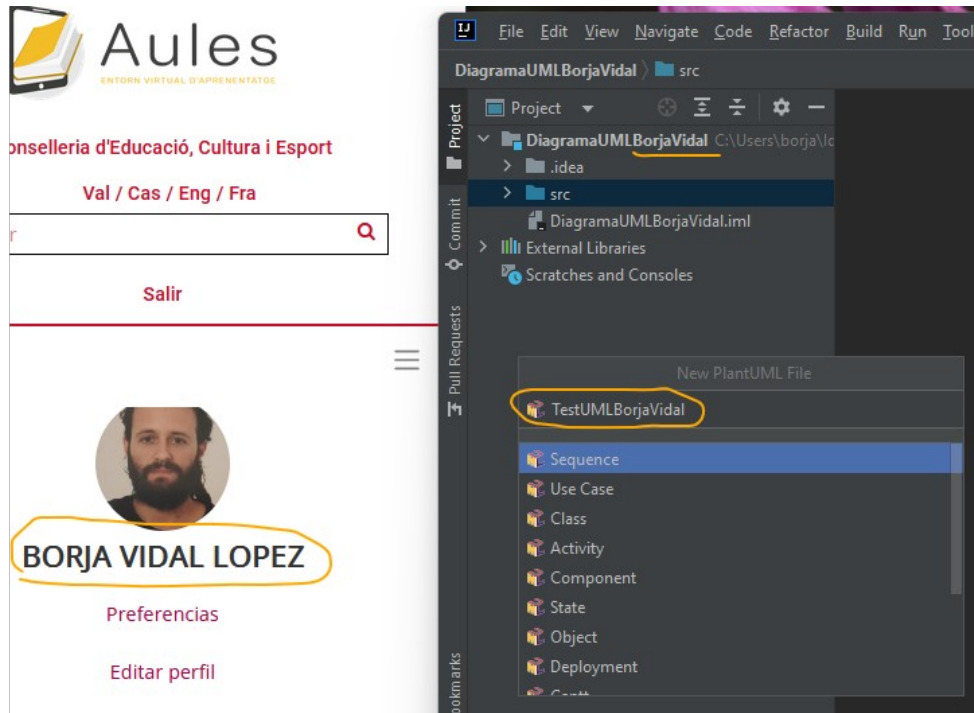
Aules
ENTORN VIRTUAL D'APRENENTATGE

onselleria d'Educació, Cultura i Esport

Val / Cas / Eng / Fra

r

Salir

BORJA VIDAL LOPEZ

Preferencias

Editar perfil

File Edit View Navigate Code Refactor Build Run Tool

DiagramaUMLBorjaVidal src

Project

DiagramaUMLBorjaVidal C:\Users\borja\lo
.idea
src
DiagramaUMLBorjaVidal.iml
External Libraries
Scratches and Consoles

Project
Commit
Pull Requests
ookmarks

New PlantUML File
TestUMLBorjaVidal

Sequence
Use Case
Class
Activity
Component
State
Object
Deployment
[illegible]